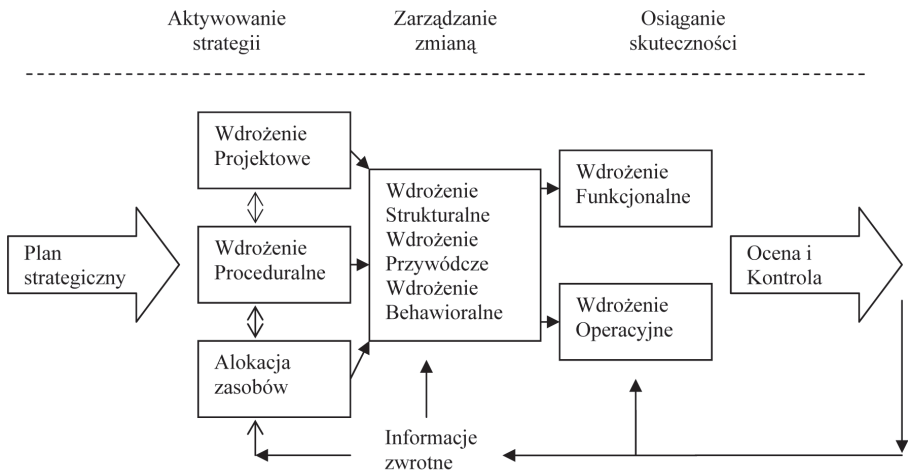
Aktywowanie strategii

Zarządzanie zmianą

Osiąganie skuteczności

Plan strategiczny

Wdrożenie Projektowe

Wdrożenie Proceduralne

Alokacja zasobów

Wdrożenie Strukturalne Wdrożenie Przywódcze Wdrożenie Behawioralne

Wdrożenie Funkcjonalne

Wdrożenie Operacyjne

Ocena i Kontrola

Informacje zwrotne